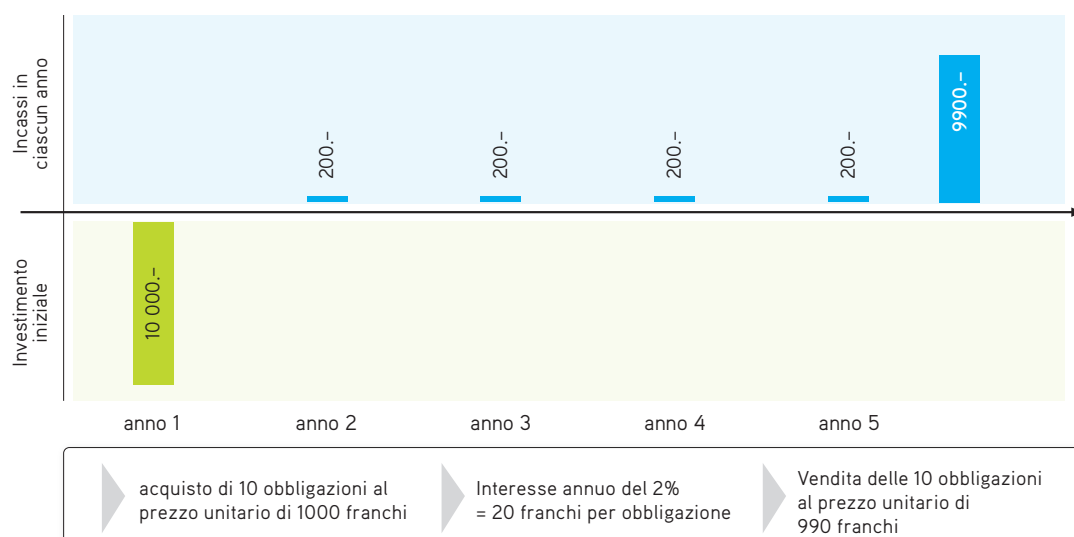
Incassi in ciascun anno

200.–

200.–

200.–

200.–

9900.–

Investimento iniziale

10 000.–

anno 1

anno 2

anno 3

anno 4

anno 5

acquisto di 10 obbligazioni al prezzo unitario di 1000 franchi

Interesse annuo del 2% = 20 franchi per obbligazione

Vendita delle 10 obbligazioni al prezzo unitario di 990 franchi